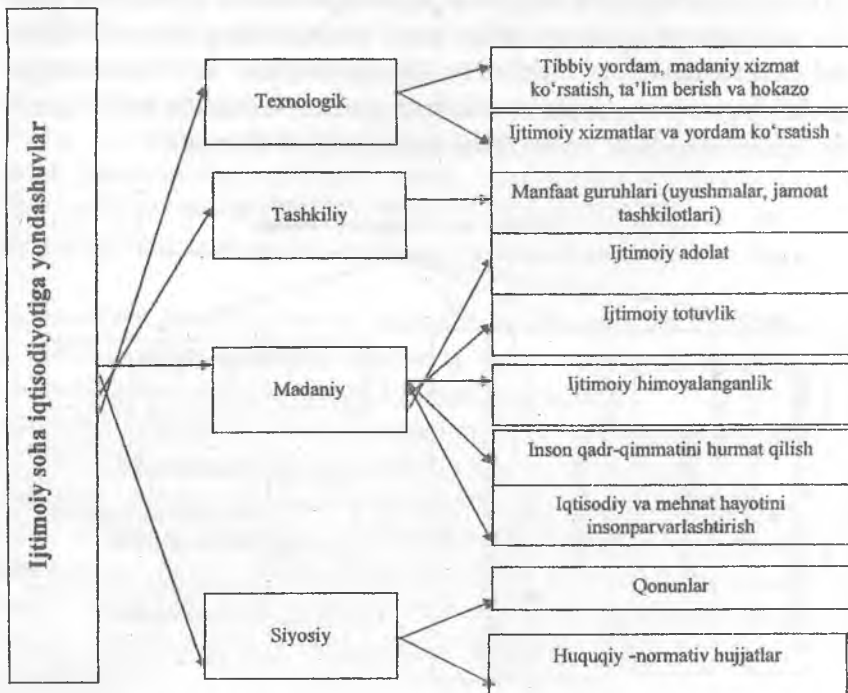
Ijtimoiy soha iqtisodiyotiga yondashuvlar

Texnologik

Tibbiy yordam, madaniy xizmat ko'rsatish, ta'lim berish va hokazo

Ijtimoiy xizmatlar va yordam ko'rsatish

Tashkiliy

Manfaat guruhlari (uyushmalar, jamoat tashkilotlari)

Madaniy

Ijtimoiy adolat

Ijtimoiy totuvlik

Ijtimoiy himoyalanganlik

Inson qadr-qimmatini hurmat qilish

Iqtisodiy va mehnat hayotini insonparvarlashtirish

Siyosiy

Qonunlar

Huquqiy -normativ hujjatlar